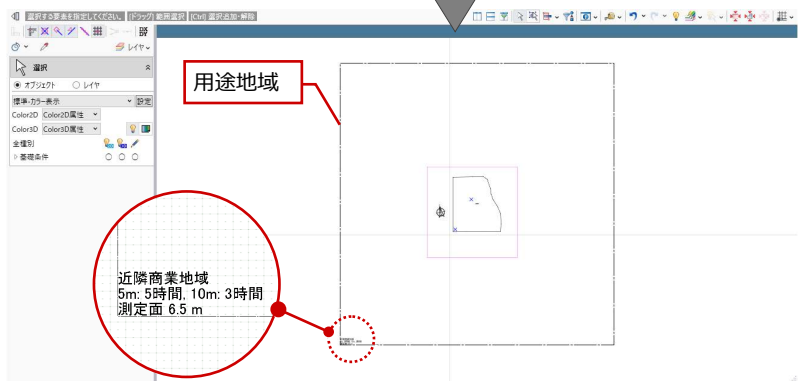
選択する要素を指定してください。 [ドラッグ] 範囲選択 [Ctrl] 選択追加・解除

レイヤ

選択

オブジェクト

レイヤ

標準-カラー表示

設定

Color2D Color2D属性

Color3D Color3D属性

全種別

基礎条件

用途地域

近隣商業地域
5m: 5時間, 10m: 3時間
測定面 6.5 m